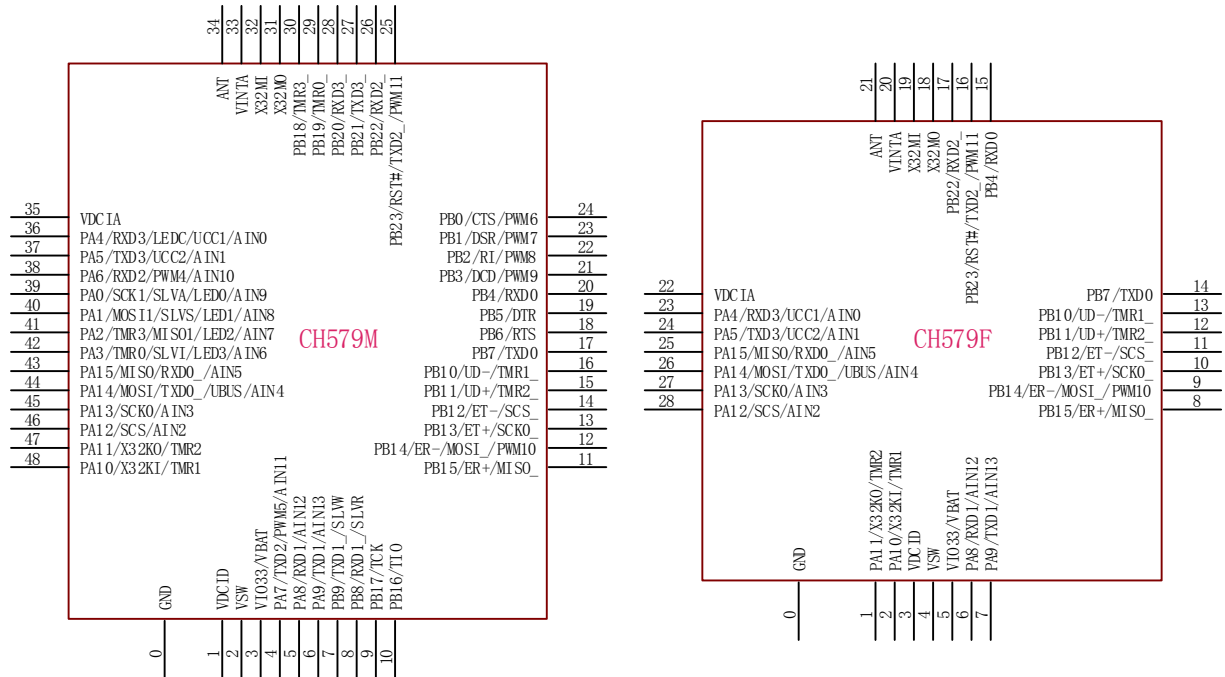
34 33 32 31 30 29 28 27 26 25

ANT
VINTA
X32MI
X32MO
PB18/TMR3_
PB19/TMR0_
PB20/RXD3_
PB21/TXD3_
PB22/RXD2_
PB23/RST#/TXD2_/PWM11

35 VDCIA
36 PA4/RXD3/LEDC/UCC1/AIN0
37 PA5/TXD3/UCC2/AIN1
38 PA6/RXD2/PWM4/AIN10
39 PA0/SCK1/SLVA/LED0/AIN9
40 PA1/MOSI1/SLVS/LED1/AIN8
41 PA2/TMR3/MISO1/LED2/AIN7
42 PA3/TMR0/SLVI/LED3/AIN6
43 PA15/MISO/RXD0_/AIN5
44 PA14/MOSI/TXD0_/UBUS/AIN4
45 PA13/SCK0/AIN3
46 PA12/SCS/AIN2
47 PA11/X32KO/TMR2
48 PA10/X32KI/TMR1

CH579M

PB0/CTS/PWM6 24
PB1/DSR/PWM7 23
PB2/RI/PWM8 22
PB3/DCD/PWM9 21
PB4/RXD0 20
PB5/DTR 19
PB6/RTS 18
PB7/TXD0 17
PB10/UD-/TMR1_ 16
PB11/UD+/TMR2_ 15
PB12/ET-/SCS_ 14
PB13/ET+/SCK0_ 13
PB14/ER-/MOSI_/PWM10 12
PB15/ER+/MISO_ 11

GND
VDCID
VSW
VIO33/VBAT
PA7/TXD2/PWM5/AIN11
PA8/RXD1/AIN12
PA9/TXD1/AIN13
PB9/TXD1_/SLVW
PB8/RXD1_/SLVR
PB17/TCK
PB16/TIO

0 1 2 3 4 5 6 7 8 9 10

21 20 19 18 17 16 15

ANT
VINTA
X32MI
X32MO
PB22/RXD2_
PB23/RST#/TXD2_/PWM11
PB4/RXD0

22 VDCIA
23 PA4/RXD3/UCC1/AIN0
24 PA5/TXD3/UCC2/AIN1
25 PA15/MISO/RXD0_/AIN5
26 PA14/MOSI/TXD0_/UBUS/AIN4
27 PA13/SCK0/AIN3
28 PA12/SCS/AIN2

CH579F

PB7/TXD0 14
PB10/UD-/TMR1_ 13
PB11/UD+/TMR2_ 12
PB12/ET-/SCS_ 11
PB13/ET+/SCK0_ 10
PB14/ER-/MOSI_/PWM10 9
PB15/ER+/MISO_ 8

GND
PA11/X32KO/TMR2
PA10/X32KI/TMR1
VDCID
VSW
VIO33/VBAT
PA8/RXD1/AIN12
PA9/TXD1/AIN13

0 1 2 3 4 5 6 7